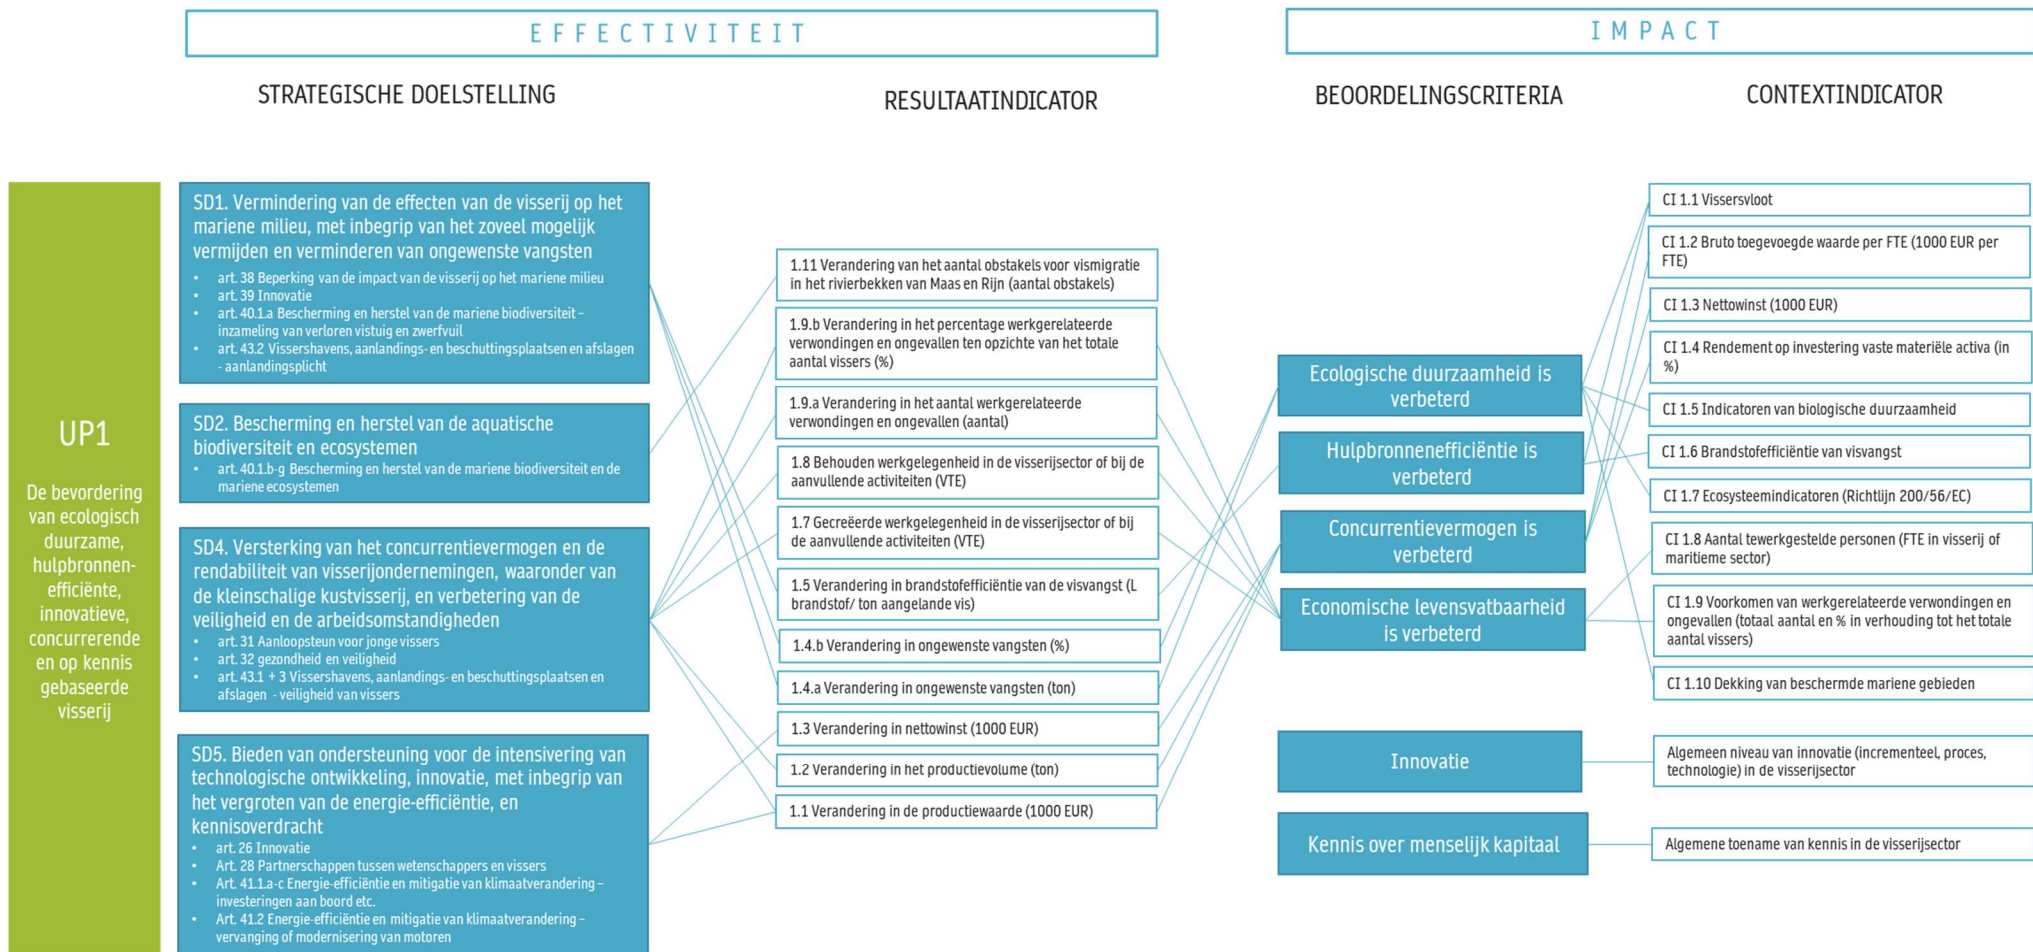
EFFECTIVITEIT

IMPACT

STRATEGISCHE DOELSTELLING

RESULTAATINDICATOR

BEOORDELINGSCRITERIA

CONTEXTINDICATOR

UP1

De bevordering van ecologisch duurzame, hulpbronnen-efficiënte, innovatieve, concurrerende en op kennis gebaseerde visserij

SD1. Vermindering van de effecten van de visserij op het mariene milieu, met inbegrip van het zoveel mogelijk vermijden en verminderen van ongewenste vangsten
- art. 38 Beperking van de impact van de visserij op het mariene milieu
- art. 39 Innovatie
- art. 40.1.a Bescherming en herstel van de mariene biodiversiteit – inzameling van verloren vistuig en zwerfvuil
- art. 43.2 Vissershavens, aanlandings- en beschuttingsplaatsen en afslagen - aanlandingsplicht

SD2. Bescherming en herstel van de aquatische biodiversiteit en ecosystemen
- art. 40.1.b-g Bescherming en herstel van de mariene biodiversiteit en de mariene ecosystemen

SD4. Versterking van het concurrentievermogen en de rendabiliteit van visserijondernemingen, waaronder van de kleinschalige kustvisserij, en verbetering van de veiligheid en de arbeidsomstandigheden
- art. 31 Aanloopsteun voor jonge vissers
- art. 32 gezondheid en veiligheid
- art. 43.1 + 3 Vissershavens, aanlandings- en beschuttingsplaatsen en afslagen - veiligheid van vissers

SD5. Bieden van ondersteuning voor de intensivering van technologische ontwikkeling, innovatie, met inbegrip van het vergroten van de energie-efficiëntie, en kennisoverdracht
- art. 26 Innovatie
- Art. 28 Partnerschappen tussen wetenschappers en vissers
- Art. 41.1.a-c Energie-efficiëntie en mitigatie van klimaatverandering – investeringen aan boord etc.
- Art. 41.2 Energie-efficiëntie en mitigatie van klimaatverandering – vervanging of modernisering van motoren

1.11 Verandering van het aantal obstakels voor vismigratie in het rivierbekken van Maas en Rijn (aantal obstakels)

1.9.b Verandering in het percentage werkgerelateerde verwondingen en ongevallen ten opzichte van het totale aantal vissers (%)

1.9.a Verandering in het aantal werkgerelateerde verwondingen en ongevallen (aantal)

1.8 Behouden werkgelegenheid in de visserijsector of bij de aanvullende activiteiten (VTE)

1.7 Gecreëerde werkgelegenheid in de visserijsector of bij de aanvullende activiteiten (VTE)

1.5 Verandering in brandstofefficiëntie van de visvangst (L brandstof/ ton aangelande vis)

1.4.b Verandering in ongewenste vangsten (%)

1.4.a Verandering in ongewenste vangsten (ton)

1.3 Verandering in nettowinst (1000 EUR)

1.2 Verandering in het productievolume (ton)

1.1 Verandering in de productiewaarde (1000 EUR)

Ecologische duurzaamheid is verbeterd

Hulpbronnenefficiëntie is verbeterd

Concurrentievermogen is verbeterd

Economische levensvatbaarheid is verbeterd

Innovatie

Kennis over menselijk kapitaal

CI 1.1 Vissersvloot

CI 1.2 Bruto toegevoegde waarde per FTE (1000 EUR per FTE)

CI 1.3 Nettowinst (1000 EUR)

CI 1.4 Rendement op investering vaste materiële activa (in %)

CI 1.5 Indicatoren van biologische duurzaamheid

CI 1.6 Brandstofefficiëntie van visvangst

CI 1.7 Ecosysteemindicatoren (Richtlijn 200/56/EC)

CI 1.8 Aantal tewerkgestelde personen (FTE in visserij of maritieme sector)

CI 1.9 Voorkomen van werkgerelateerde verwondingen en ongevallen (totaal aantal en % in verhouding tot het totale aantal vissers)

CI 1.10 Dekking van beschermde mariene gebieden

Algemeen niveau van innovatie (incrementeel, proces, technologie) in de visserijsector

Algemene toename van kennis in de visserijsector